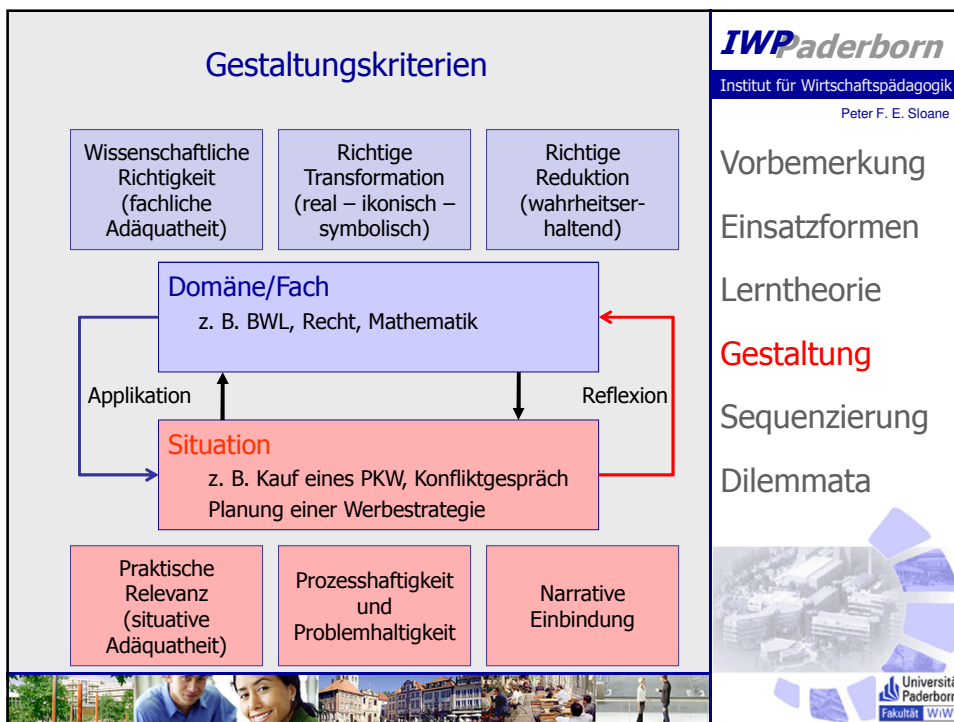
Gestaltungskriterien

Wissenschaftliche Richtigkeit (fachliche Adäquatheit)

Richtige Transformation (real – ikonisch – symbolisch)

Richtige Reduktion (wahrheitserhaltend)

Domäne/Fach
z. B. BWL, Recht, Mathematik

Applikation

Reflexion

Situation
z. B. Kauf eines PKW, Konfliktgespräch
Planung einer Werbestrategie

Praktische Relevanz (situative Adäquatheit)

Prozesshaftigkeit und Problemhaltigkeit

Narrative Einbindung

IWPaderborn
Institut für Wirtschaftspädagogik
Peter F. E. Sloane

Vorbemerkung
Einsatzformen
Lerntheorie
Gestaltung
Sequenzierung
Dilemmata

Universitä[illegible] Paderborn
Fakultät WiW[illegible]